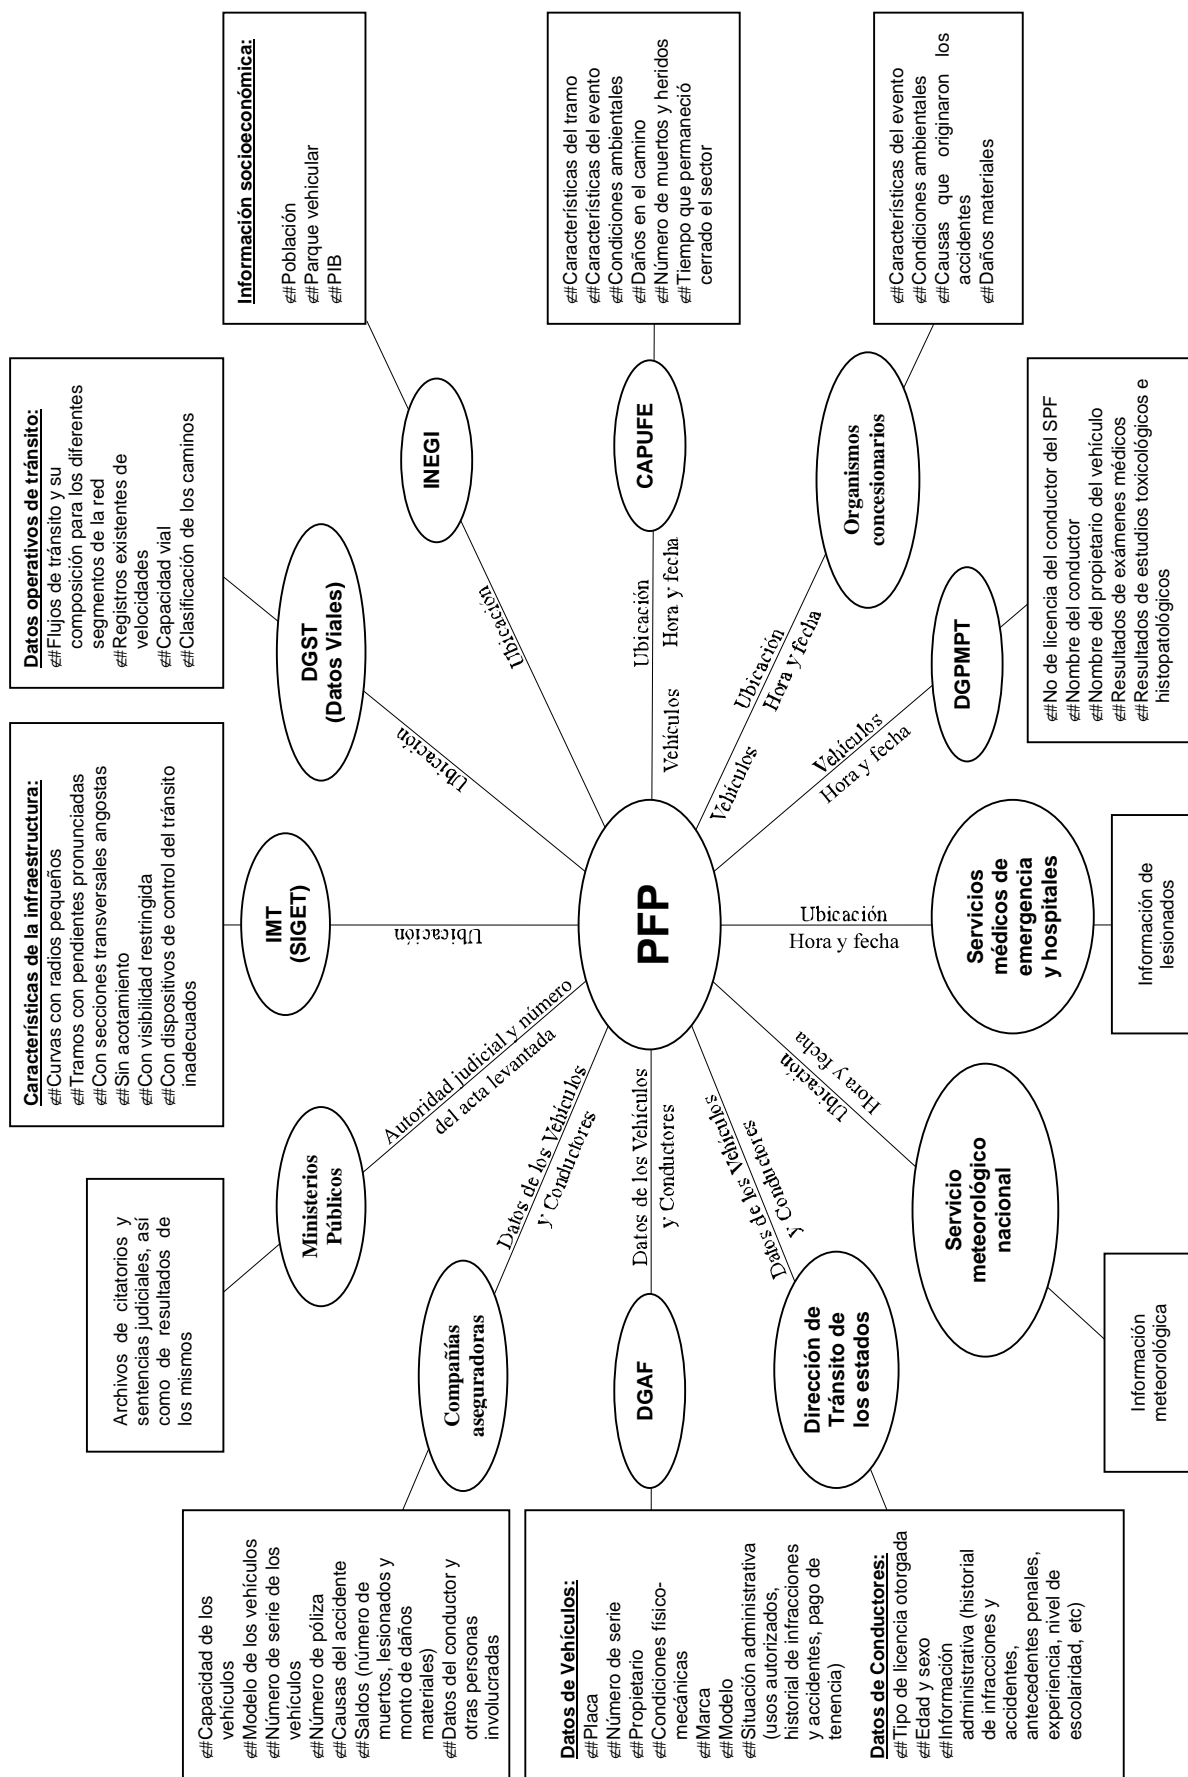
Características de la infraestructura:
#Curvas con radios pequeños
#Tramos con pendientes pronunciadas
#Con secciones transversales angostas
#Sin acotamiento
#Con visibilidad restringida
#Con dispositivos de control del tránsito inadecuados

Datos operativos de tránsito:
#Flujos de tránsito y su composición para los diferentes segmentos de la red
#Registros existentes de velocidades
#Capacidad vial
#Clasificación de los caminos

Información socioeconómica:
#Población
#Parque vehicular
#PIB

#Características del tramo
#Características del evento
#Condiciones ambientales
#Daños en el camino
#Número de muertos y heridos
#Tiempo que permaneció cerrado el sector

#Características del evento
#Condiciones ambientales
#Causas que originaron los accidentes
#Daños materiales

#No de licencia del conductor del SPF
#Nombre del conductor
#Nombre del propietario del vehículo
#Resultados de exámenes médicos
#Resultados de estudios toxicológicos e histopatológicos

IMT (SIGET)
Ubicación

DGST (Datos Viales)
Ubicación

INEGI
Ubicación

CAPUFE
Ubicación
Hora y fecha
Vehículos

Organismos concesionarios
Ubicación
Hora y fecha
Vehículos

DGPMPT
Vehículos
Hora y fecha

PFP

Servicios médicos de emergencia y hospitales
Ubicación
Hora y fecha

Información de lesionados

Servicio meteorológico nacional
Ubicación
Hora y fecha

Información meteorológica

Dirección de Tránsito de los estados
Datos de los Vehículos y Conductores

DGAF
Datos de los Vehículos y Conductores

Compañías aseguradoras
Datos de los Vehículos y Conductores

Ministerios Públicos
Autoridad judicial y número del acta levantada

Archivos de citatorios y sentencias judiciales, así como de resultados de los mismos

#Capacidad de los vehículos
#Modelo de los vehículos
#Número de serie de los vehículos
#Número de póliza
#Causas del accidente
#Saldos (número de muertos, lesionados y monto de daños materiales)
#Datos del conductor y otras personas involucradas

Datos de Vehículos:
#Placa
#Número de serie
#Propietario
#Condiciones físico-mecánicas
#Marca
#Modelo
#Situación administrativa (usos autorizados, historial de infracciones y accidentes, pago de tenencia)

Datos de Conductores:
#Tipo de licencia otorgada
#Edad y sexo
#Información administrativa (historial de infracciones y accidentes, antecedentes penales, experiencia, nivel de escolaridad, etc)